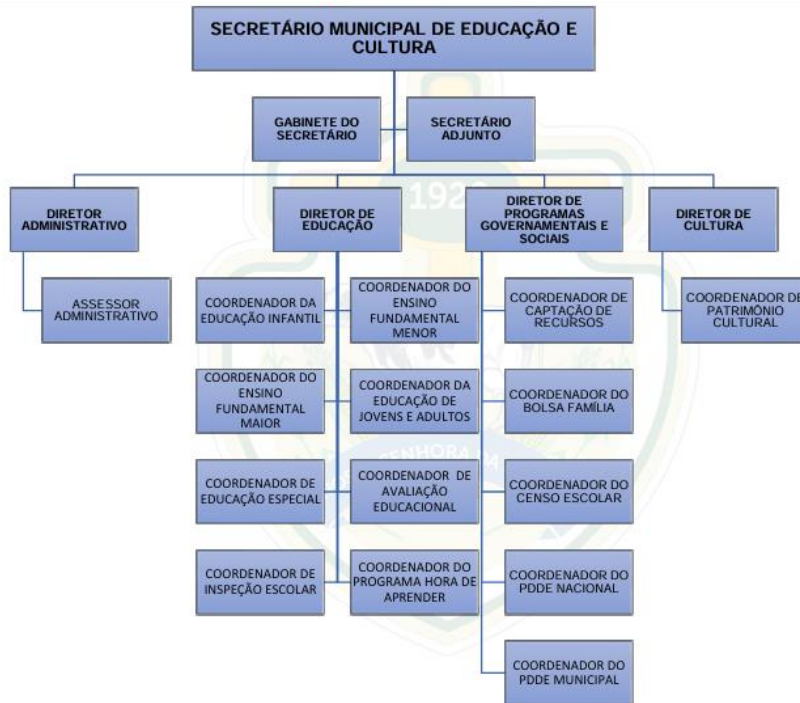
SECRETÁRIO MUNICIPAL DE EDUCAÇÃO E CULTURA

GABINETE DO SECRETÁRIO

SECRETÁRIO ADJUNTO

DIRETOR ADMINISTRATIVO

DIRETOR DE EDUCAÇÃO

DIRETOR DE PROGRAMAS GOVERNAMENTAIS E SOCIAIS

DIRETOR DE CULTURA

ASSESSOR ADMINISTRATIVO

COORDENADOR DA EDUCAÇÃO INFANTIL

COORDENADOR DO ENSINO FUNDAMENTAL MENOR

COORDENADOR DE CAPTAÇÃO DE RECURSOS

COORDENADOR DE PATRIMÔNIO CULTURAL

COORDENADOR DO ENSINO FUNDAMENTAL MAIOR

COORDENADOR DA EDUCAÇÃO DE JOVENS E ADULTOS

COORDENADOR DO BOLSA FAMÍLIA

COORDENADOR DE EDUCAÇÃO ESPECIAL

COORDENADOR DE AVALIAÇÃO EDUCACIONAL

COORDENADOR DO CENSO ESCOLAR

COORDENADOR DE INSPEÇÃO ESCOLAR

COORDENADOR DO PROGRAMA HORA DE APRENDER

COORDENADOR DO PDDE NACIONAL

COORDENADOR DO PDDE MUNICIPAL